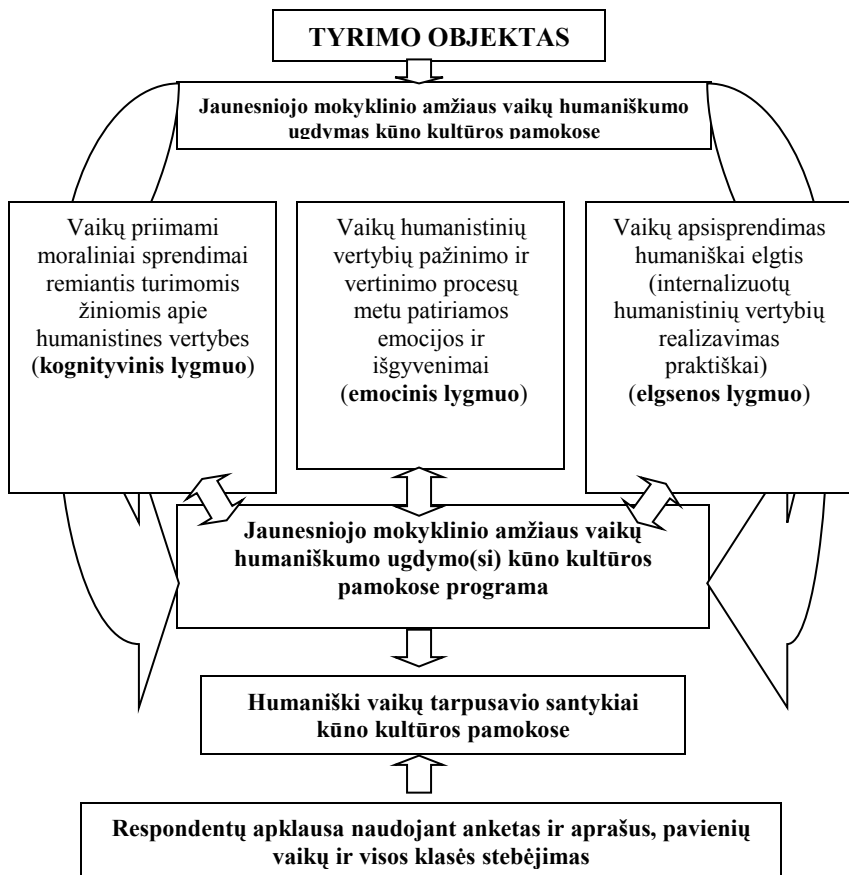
TYRIMO OBJEKTAS

Jaunesniojo mokyklinio amžiaus vaikų humaniškumo ugdymas kūno kultūros pamokose

Vaikų priimami moraliniai sprendimai remiantis turimomis žiniomis apie humanistines vertybes (kognityvinis lygmuo)

Vaikų humanistinių vertybių pažinimo ir vertinimo procesų metu patiriamos emocijos ir išgyvenimai (emocinis lygmuo)

Vaikų apsisprendimas humaniškai elgtis (internalizuotų humanistinių vertybių realizavimas praktiškai) (elgsenos lygmuo)

Jaunesniojo mokyklinio amžiaus vaikų humaniškumo ugdymo(si) kūno kultūros pamokose programa

Humaniški vaikų tarpusavio santykiai kūno kultūros pamokose

Respondentų apklausa naudojant anketas ir aprašus, pavienių vaikų ir visos klasės stebėjimas